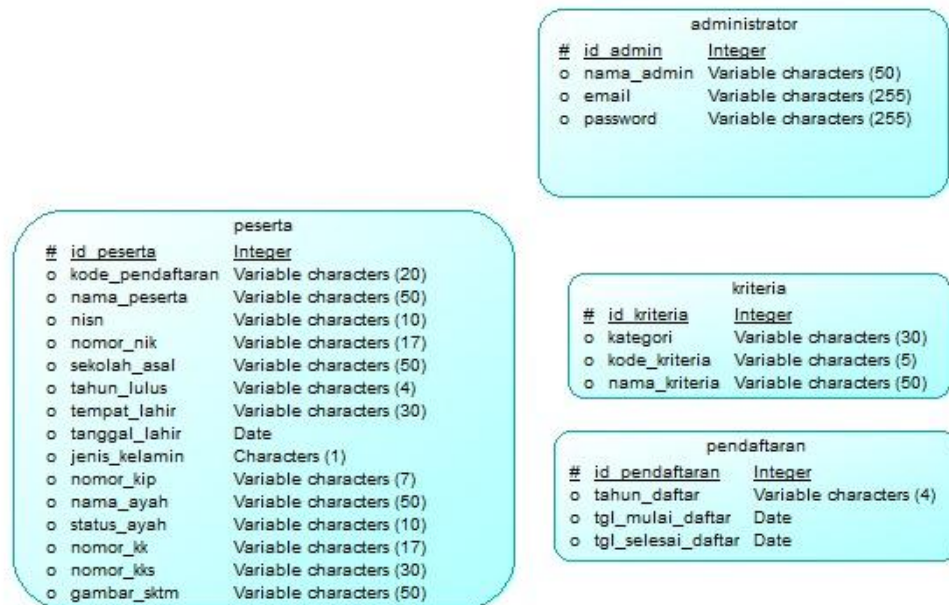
administrator

| | | |
|---|---|---|
| # | id_admin | Integer |
| o | nama_admin | Variable characters (50) |
| o | email | Variable characters (255) |
| o | password | Variable characters (255) |

peserta

| | | |
|---|---|---|
| # | id_peserta | Integer |
| o | kode_pendaftaran | Variable characters (20) |
| o | nama_peserta | Variable characters (50) |
| o | nisn | Variable characters (10) |
| o | nomor_nik | Variable characters (17) |
| o | sekolah_asal | Variable characters (50) |
| o | tahun_lulus | Variable characters (4) |
| o | tempat_lahir | Variable characters (30) |
| o | tanggal_lahir | Date |
| o | jenis_kelamin | Characters (1) |
| o | nomor_kip | Variable characters (7) |
| o | nama_ayah | Variable characters (50) |
| o | status_ayah | Variable characters (10) |
| o | nomor_kk | Variable characters (17) |
| o | nomor_kks | Variable characters (30) |
| o | gambar_sktm | Variable characters (50) |

kriteria

| | | |
|---|---|---|
| # | id_kriteria | Integer |
| o | kategori | Variable characters (30) |
| o | kode_kriteria | Variable characters (5) |
| o | nama_kriteria | Variable characters (50) |

pendaftaran

| | | |
|---|---|---|
| # | id_pendaftaran | Integer |
| o | tahun_daftar | Variable characters (4) |
| o | tgl_mulai_daftar | Date |
| o | tgl_selesai_daftar | Date |